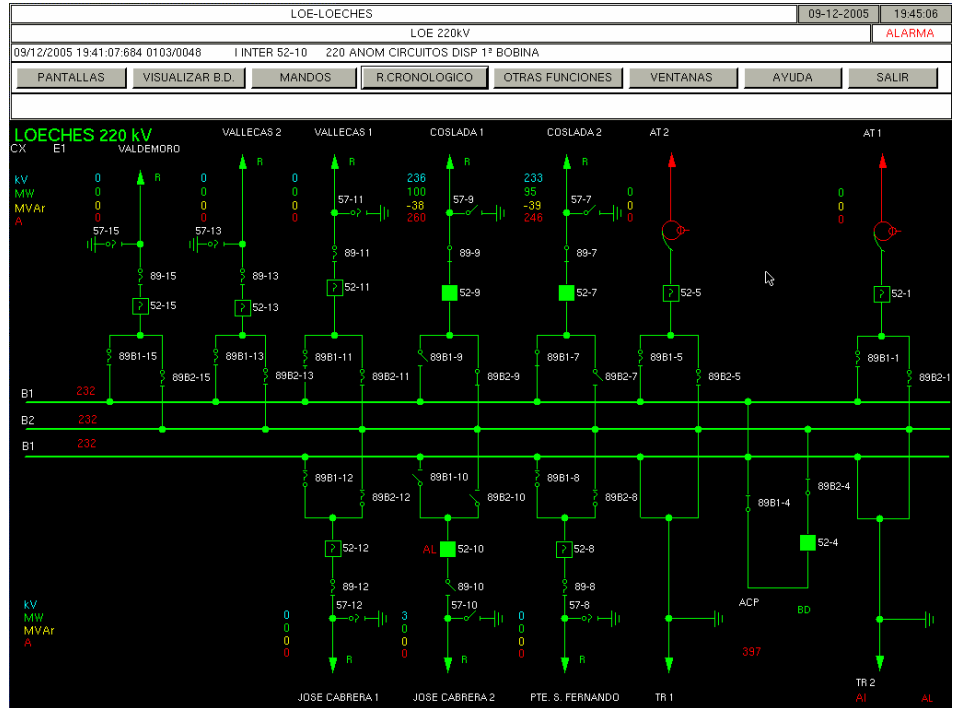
LOE-LOECHES | 09-12-2005 | 19:45:06
LOE 220kV | ALARMA
09/12/2005 19:41:07:684 0103/0048 I INTER 52-10 220 ANOM CIRCUITOS DISP 1ª BOBINA

PANTALLAS | VISUALIZAR B.D. | MANDOS | R.CRONOLOGICO | OTRAS FUNCIONES | VENTANAS | AYUDA | SALIR

LOECHES 220 kV
CX E1

VALDEMORO | VALLECAS 2 | VALLECAS 1 | COSLADA 1 | COSLADA 2 | AT 2 | AT 1

kV
MW
MVAr
A

R R R R R

| | VALDEMORO | VALLECAS 2 | VALLECAS 1 | COSLADA 1 | COSLADA 2 | AT 2 | AT 1 |
|---|---|---|---|---|---|---|---|
| kV | 0 | 0 | 0 | 236 | 233 | | |
| MW | 0 | 0 | 0 | 100 | 95 | 0 | 0 |
| MVAr | 0 | 0 | 0 | -38 | -39 | 0 | 0 |
| A | 0 | 0 | 0 | 260 | 246 | 0 | 0 |

57-15 57-13 57-11 57-9 57-7
89-15 89-13 89-11 89-9 89-7
52-15 52-13 52-11 52-9 52-7 52-5 52-1
89B1-15 89B2-15 89B1-13 89B2-13 89B1-11 89B2-11 89B1-9 89B2-9 89B1-7 89B2-7 89B1-5 89B2-5 89B1-1 89B2-1

B1 232
B2 232
B1 232

89B1-12 89B2-12 89B1-10 89B2-10 89B1-8 89B2-8 89B1-4 89B2-4
52-12 AL 52-10 52-8 52-4
89-12 89-10 89-8
57-12 57-10 57-8
ACP BD

kV
MW
MVAr
A

| | JOSE CABRERA 1 | JOSE CABRERA 2 | PTE. S. FERNANDO |
|---|---|---|---|
| kV | 0 | 3 | 0 |
| MW | 0 | 0 | 0 |
| MVAr | 0 | 0 | 0 |
| A | 0 | 0 | 0 |

R R R
397

JOSE CABRERA 1 | JOSE CABRERA 2 | PTE. S. FERNANDO | TR 1 | TR 2
AI AL